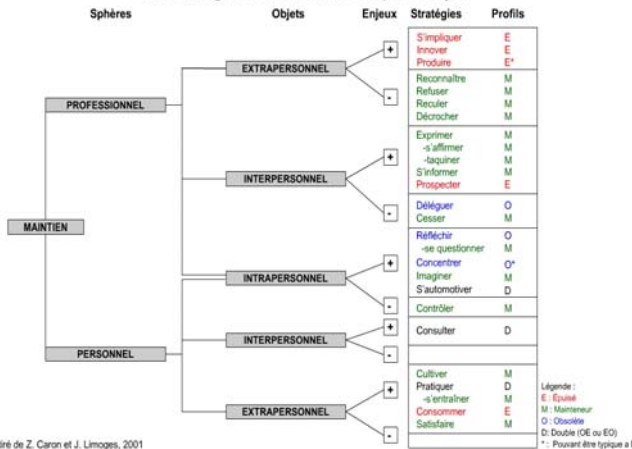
Sphères Objets Enjeux Stratégies Profils

MAINTIEN

PROFESSIONNEL

EXTRAPERSONNEL
+
S'impliquer E
Innover E
Produire E*
-
Reconnaître M
Refuser M
Reculer M
Décrocher M

INTERPERSONNEL
+
Exprimer M
-s'affirmer M
-taquiner M
S'informer M
Prospecter E
-
Déléguer O
Cesser M

INTRAPERSONNEL
+
Réfléchir O
-se questionner M
Concentrer O*
Imaginer M
S'automotiver D
-
Contrôler M

PERSONNEL

INTERPERSONNEL
+
Consulter D
-

EXTRAPERSONNEL
+
Cultiver M
Pratiquer D
-s'entraîner M
Consommer E
Satisfaire M
-

Légende :
E : Épuisé
M : Mainteneur
O : Obsolète
D : Double (OE ou EO)
* : Pouvant être typique a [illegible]

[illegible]iré de Z. Caron et J. Limoges, 2001